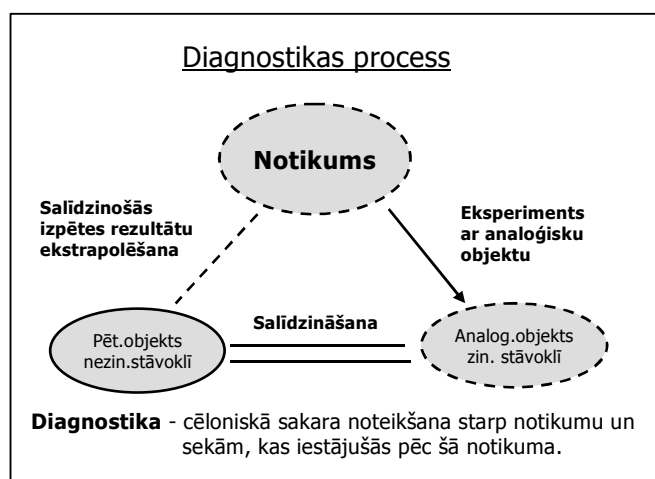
Diagnostikas process

Notikums

Salīdzinošās izpētes rezultātu ekstrapolēšana

Eksperiments ar analoģisku objektu

Salīdzināšana

Pēt.objekts nezin.stāvoklī

Analog.objekts zin. stāvoklī

**Diagnostika** - cēloniskā sakara noteikšana starp notikumu un sekām, kas iestājušās pēc šā notikuma.